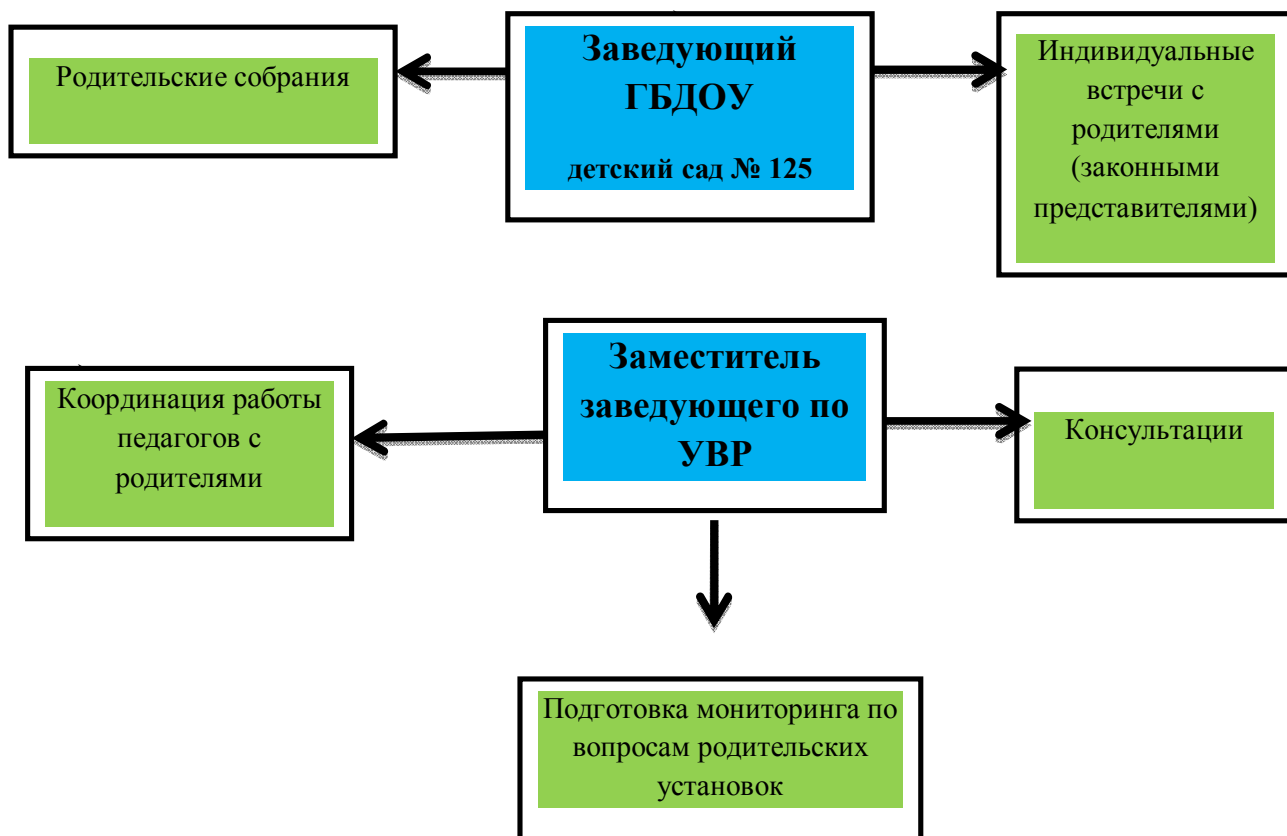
Заведующий ГБДОУ

детский сад № 125

Родительские собрания

Индивидуальные встречи с родителями (законными представителями)

Заместитель заведующего по УВР

Координация работы педагогов с родителями

Консультации

Подготовка мониторинга по вопросам родительских установок